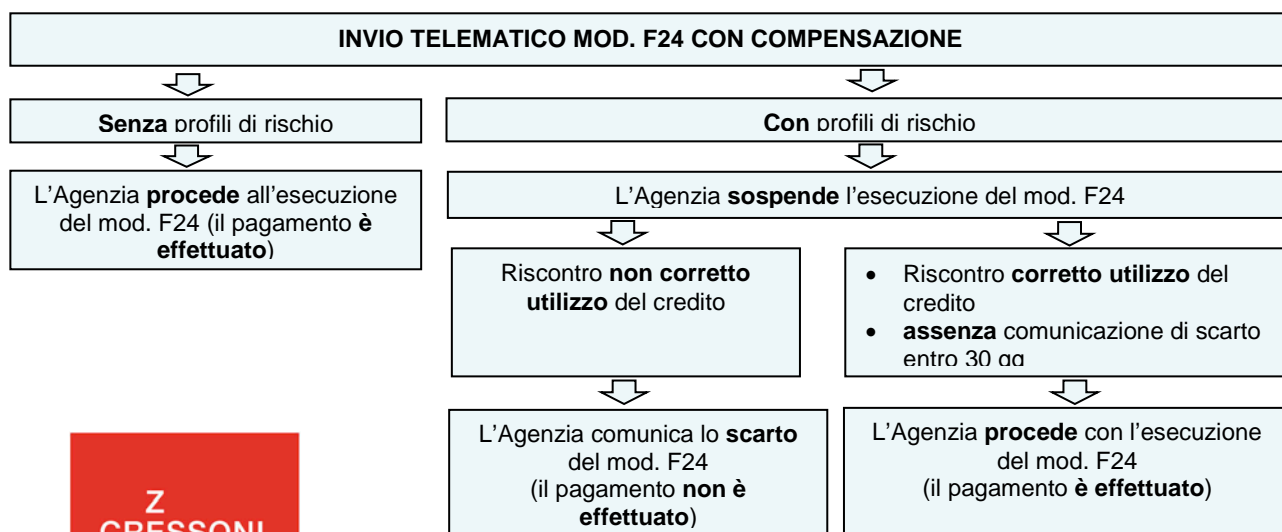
INVIO TELEMATICO MOD. F24 CON COMPENSAZIONE

**Senza** profili di rischio

L'Agenzia **procede** all'esecuzione del mod. F24 (il pagamento **è effettuato**)

**Con** profili di rischio

L'Agenzia **sospende** l'esecuzione del mod. F24

Riscontro **non corretto utilizzo** del credito

- Riscontro **corretto utilizzo** del credito
- **assenza** comunicazione di scarto entro 30 gg

L'Agenzia comunica lo **scarto** del mod. F24 (il pagamento **non è effettuato**)

L'Agenzia **procede** con l'esecuzione del mod. F24 (il pagamento **è effettuato**)

Z
CRESSONI